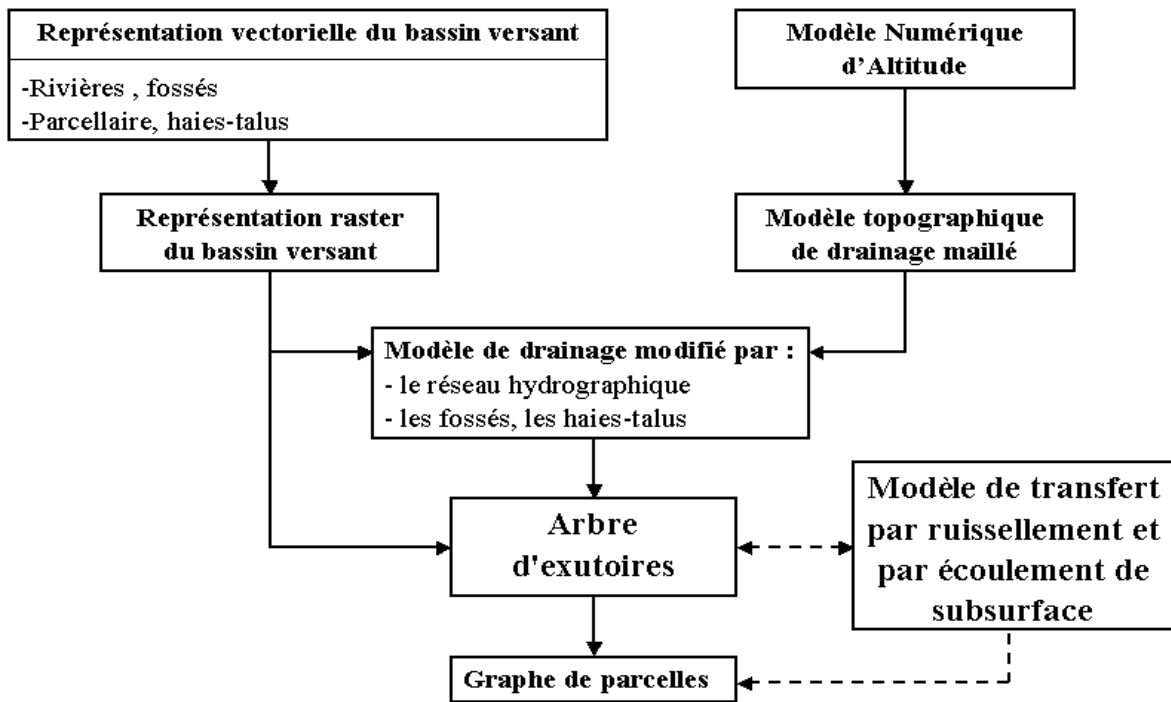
Représentation vectorielle du bassin versant

-Rivières , fossés
-Parcellaire, haies-talus

Modèle Numérique d'Altitude

Représentation raster du bassin versant

Modèle topographique de drainage maillé

Modèle de drainage modifié par :
- le réseau hydrographique
- les fossés, les haies-talus

Arbre d'exutoires

Modèle de transfert par ruissellement et par écoulement de subsurface

Graphe de parcelles